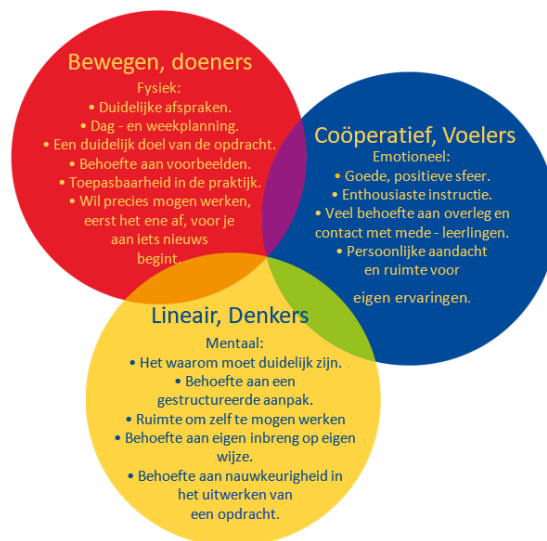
Bewegen, doeners

Fysiek:
• Duidelijke afspraken.
• Dag - en weekplanning.
• Een duidelijk doel van de opdracht.
• Behoefte aan voorbeelden.
• Toepasbaarheid in de praktijk.
• Wil precies mogen werken, eerst het ene af, voor je aan iets nieuws begint.

Coöperatief, Voelers

Emotioneel:
• Goede, positieve sfeer.
• Enthousiaste instructie.
• Veel behoefte aan overleg en contact met mede - leerlingen.
• Persoonlijke aandacht en ruimte voor eigen ervaringen.

Lineair, Denkers

Mentaal:
• Het waarom moet duidelijk zijn.
• Behoefte aan een gestructureerde aanpak.
• Ruimte om zelf te mogen werken
• Behoefte aan eigen inbreng op eigen wijze.
• Behoefte aan nauwkeurigheid in het uitwerken van een opdracht.